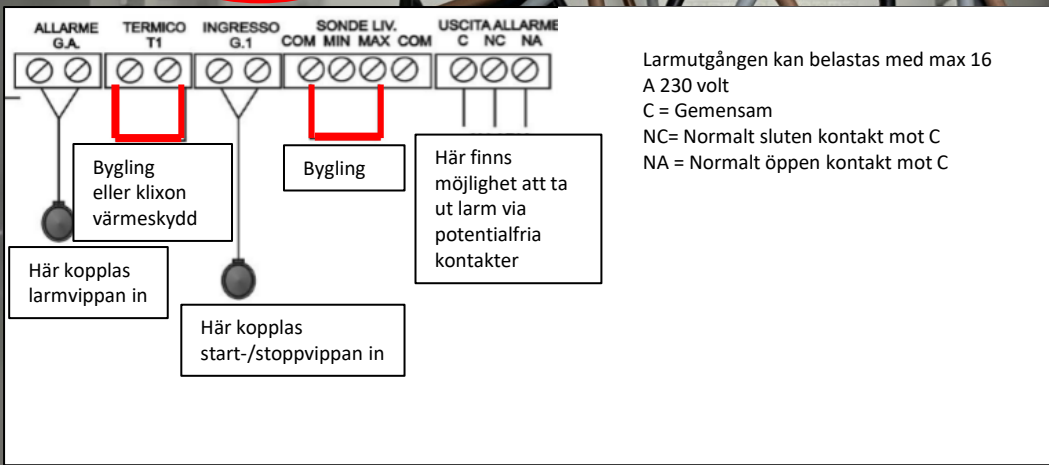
ALLARME G.A.

TERMICO T1

INGRESSO G.1

SONDE LIV. COM MIN MAX COM

USCITA ALLARME C NC NA

Larmutgången kan belastas med max 16 A 230 volt
C = Gemensam
NC= Normalt sluten kontakt mot C
NA = Normalt öppen kontakt mot C

Bygling eller klixon värmeskydd

Bygling

Här finns möjlighet att ta ut larm via potentialfria kontakter

Här kopplas larmvippan in

Här kopplas start-/stoppvippan in